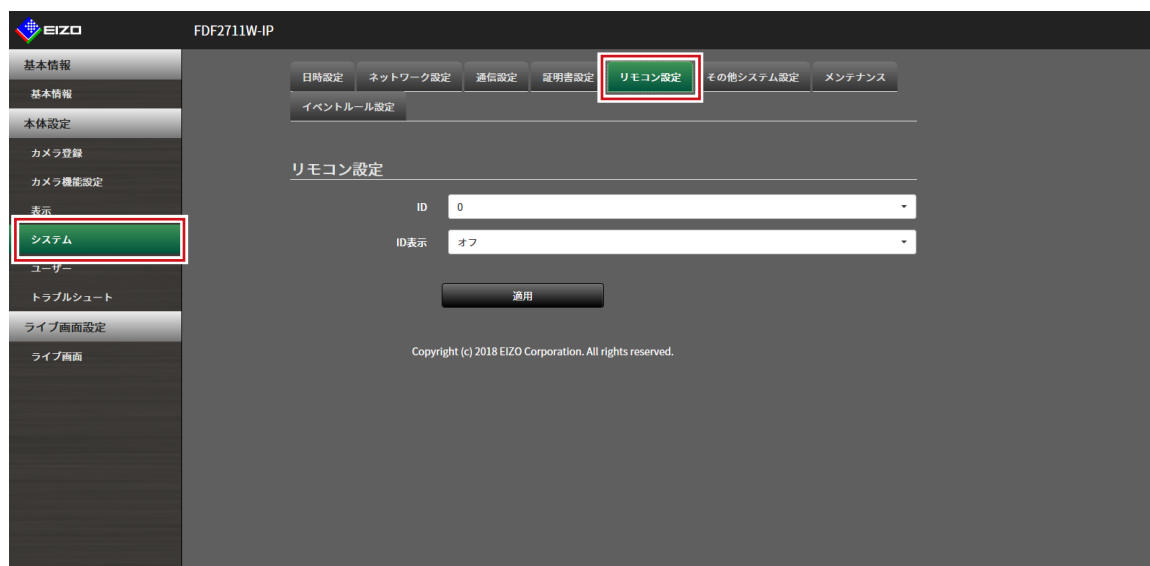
EIZO

FDF2711W-IP

基本情報

基本情報

本体設定

カメラ登録

カメラ機能設定

表示

システム

ユーザー

トラブルシュート

ライブ画面設定

ライブ画面

日時設定 ネットワーク設定 通信設定 証明書設定 リモコン設定 その他システム設定 メンテナンス

イベントルール設定

リモコン設定

ID 0

ID表示 オフ

適用

Copyright (c) 2018 EIZO Corporation. All rights reserved.